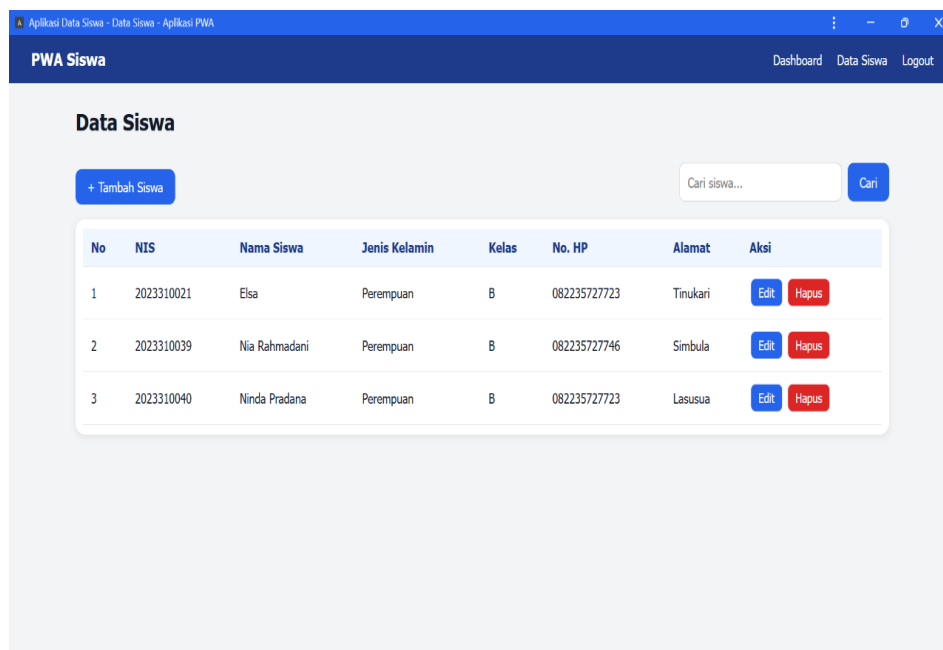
Aplikasi Data Siswa - Data Siswa - Aplikasi PWA

PWA Siswa

Dashboard Data Siswa Logout

Data Siswa

+ Tambah Siswa

Cari siswa...

Cari

| No | NIS | Nama Siswa | Jenis Kelamin | Kelas | No. HP | Alamat | Aksi |
|---|---|---|---|---|---|---|---|
| 1 | 2023310021 | Elsa | Perempuan | B | 082235727723 | Tinukari | Edit Hapus |
| 2 | 2023310039 | Nia Rahmadani | Perempuan | B | 082235727746 | Simbula | Edit Hapus |
| 3 | 2023310040 | Ninda Pradana | Perempuan | B | 082235727723 | Lasusua | Edit Hapus |